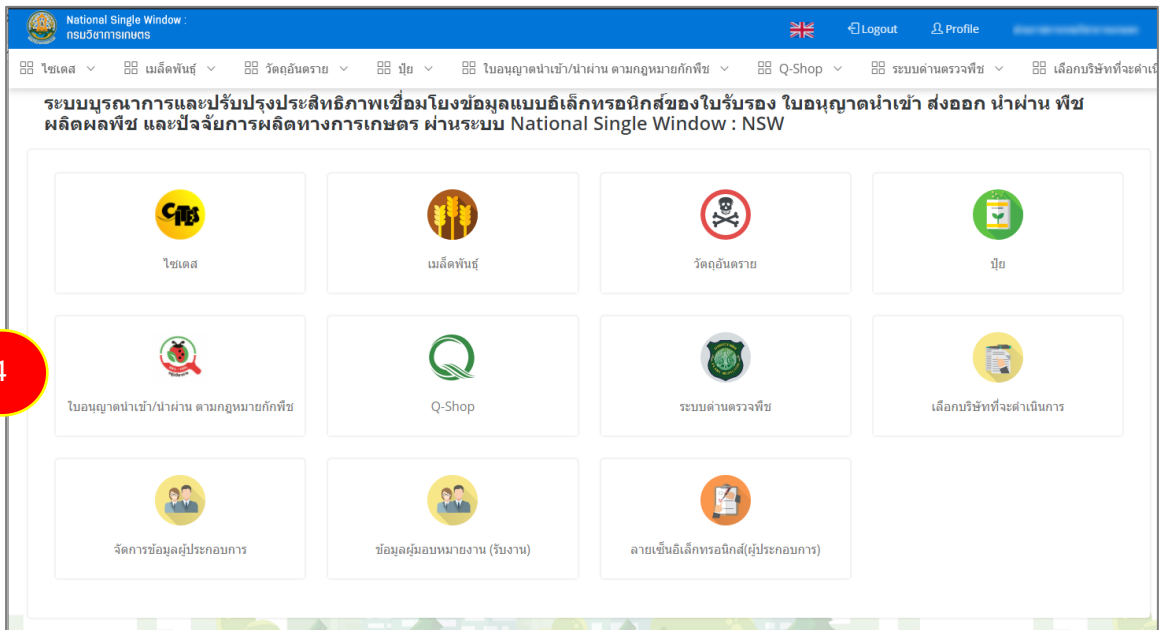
National Single Window :
กรมวิชาการเกษตร

Logout
Profile
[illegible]

ไซเตส
เมล็ดพันธุ์
วัตถุอันตราย
ปุ๋ย
ใบอนุญาตนำเข้า/นำผ่าน ตามกฎหมายกักพืช
Q-Shop
ระบบด่านตรวจพืช
เลือกบริษัทที่จะดำเน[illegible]

ระบบบูรณาการและปรับปรุงประสิทธิภาพเชื่อมโยงข้อมูลแบบอิเล็กทรอนิกส์ของใบรับรอง ใบอนุญาตนำเข้า ส่งออก นำผ่าน พืช ผลิตผลพืช และปัจจัยการผลิตทางการเกษตร ผ่านระบบ National Single Window : NSW

CITES
ไซเตส
เมล็ดพันธุ์
วัตถุอันตราย
ปุ๋ย

4
ใบอนุญาตนำเข้า/นำผ่าน ตามกฎหมายกักพืช
Q-Shop
ระบบด่านตรวจพืช
เลือกบริษัทที่จะดำเนินการ

จัดการข้อมูลผู้ประกอบการ
ข้อมูลผู้มอบหมายงาน (รับงาน)
ลายเซ็นอิเล็กทรอนิกส์(ผู้ประกอบการ)